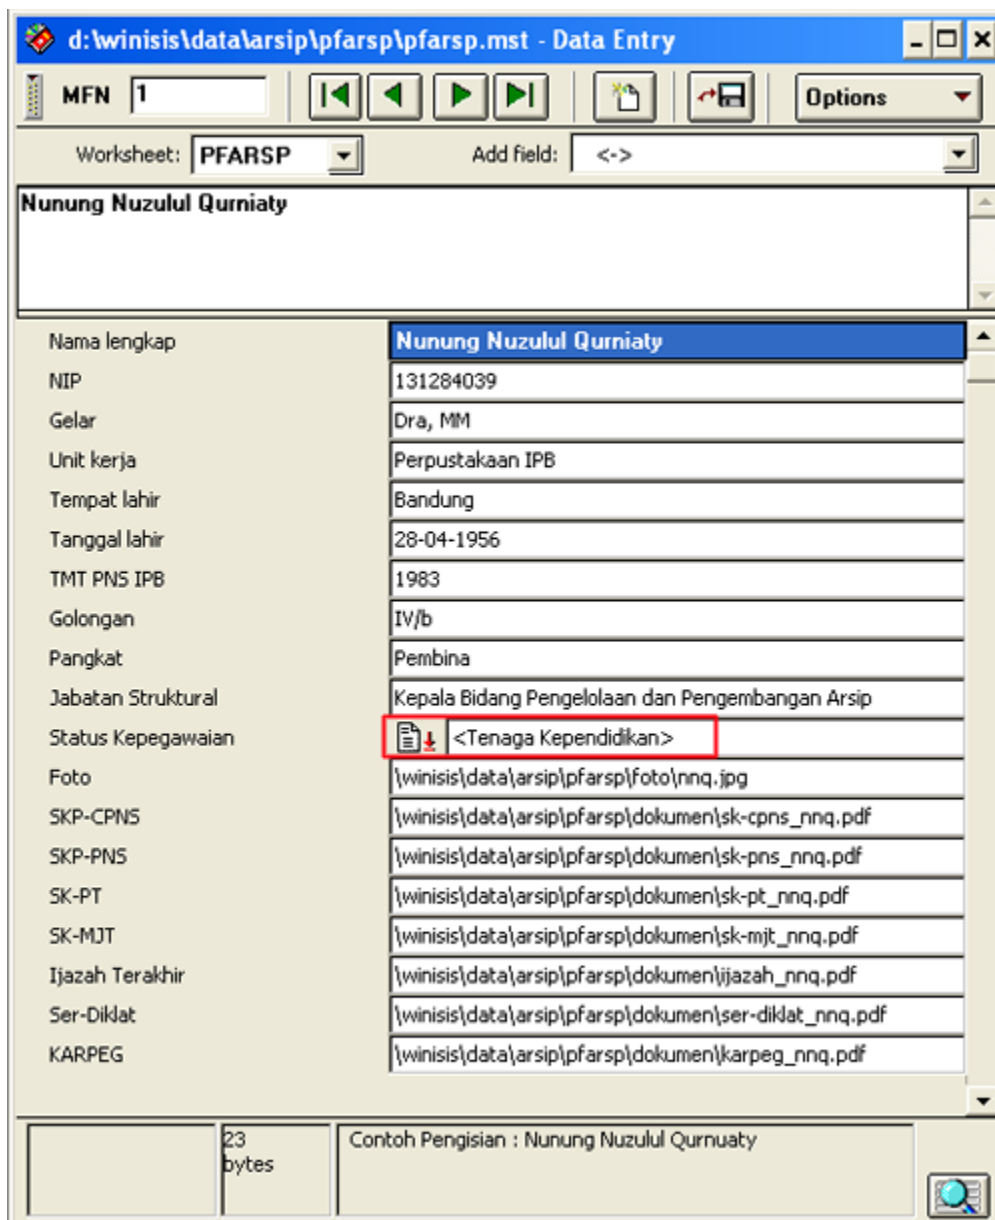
d:\winisis\data\arsip\pfarsp\pfarsp.mst - Data Entry

MFN 1

Options

Worksheet: PFARSP

Add field: <->

Nunung Nuzulul Qurniaty

| | |
|---|---|
| Nama lengkap | Nunung Nuzulul Qurniaty |
| NIP | 131284039 |
| Gelar | Dra, MM |
| Unit kerja | Perpustakaan IPB |
| Tempat lahir | Bandung |
| Tanggal lahir | 28-04-1956 |
| TMT PNS IPB | 1983 |
| Golongan | IV/b |
| Pangkat | Pembina |
| Jabatan Struktural | Kepala Bidang Pengelolaan dan Pengembangan Arsip |
| Status Kepegawaian | <Tenaga Kependidikan> |
| Foto | \winisis\data\arsip\pfarsp\foto\nnq.jpg |
| SKP-CPNS | \winisis\data\arsip\pfarsp\dokumen\sk-cpns_nnq.pdf |
| SKP-PNS | \winisis\data\arsip\pfarsp\dokumen\sk-pns_nnq.pdf |
| SK-PT | \winisis\data\arsip\pfarsp\dokumen\sk-pt_nnq.pdf |
| SK-MJT | \winisis\data\arsip\pfarsp\dokumen\sk-mjt_nnq.pdf |
| Ijazah Terakhir | \winisis\data\arsip\pfarsp\dokumen\ijazah_nnq.pdf |
| Ser-Diklat | \winisis\data\arsip\pfarsp\dokumen\ser-diklat_nnq.pdf |
| KARPEG | \winisis\data\arsip\pfarsp\dokumen\karpeg_nnq.pdf |

23 bytes

Contoh Pengisian : Nunung Nuzulul Qurnuaty